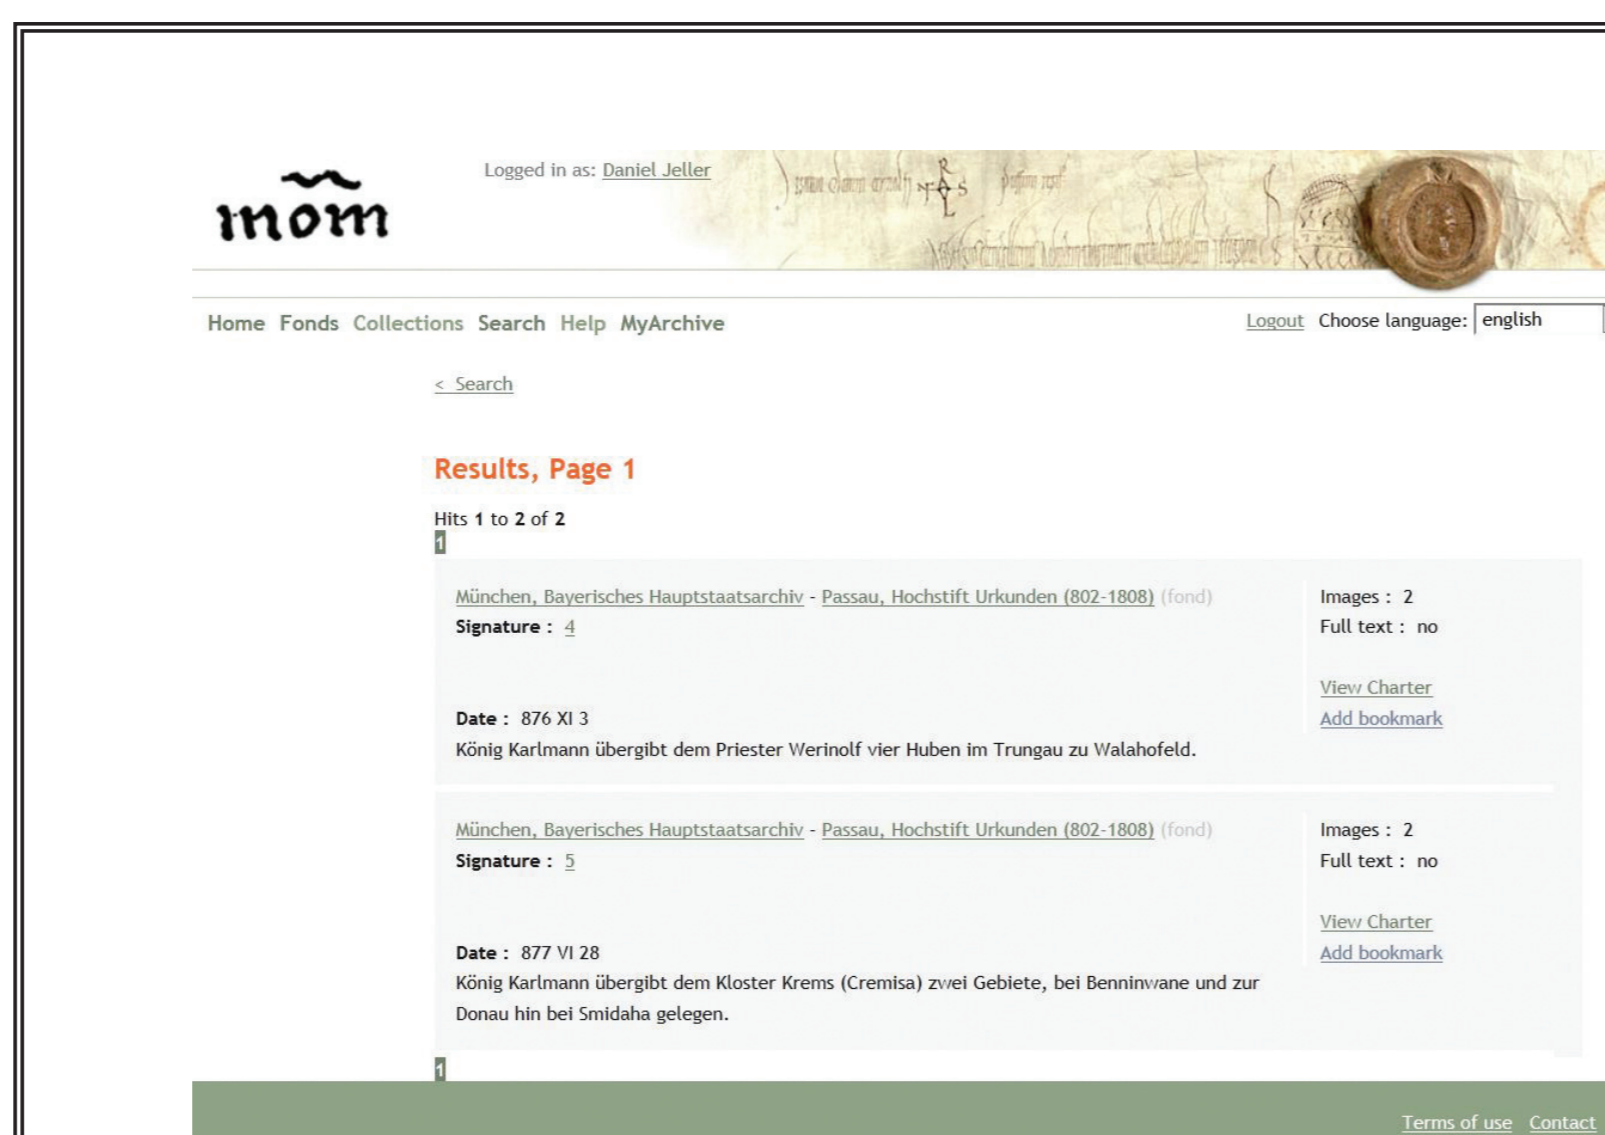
mom

Logged in as: Daniel Jeller

Home Fonds Collections Search Help MyArchive

Logout Choose language: english

< Search

Results, Page 1

Hits 1 to 2 of 2

1

München, Bayerisches Hauptstaatsarchiv - Passau, Hochstift Urkunden (802-1808) (fond)
Signature : 4

Images : 2
Full text : no

View Charter
Add bookmark

Date : 876 XI 3
König Karlmann übergibt dem Priester Werinolf vier Huben im Trungau zu Walahofeld.

München, Bayerisches Hauptstaatsarchiv - Passau, Hochstift Urkunden (802-1808) (fond)
Signature : 5

Images : 2
Full text : no

View Charter
Add bookmark

Date : 877 VI 28
König Karlmann übergibt dem Kloster Krems (Cremisa) zwei Gebiete, bei Benninwane und zur Donau hin bei Smidaha gelegen.

1

Terms of use Contact